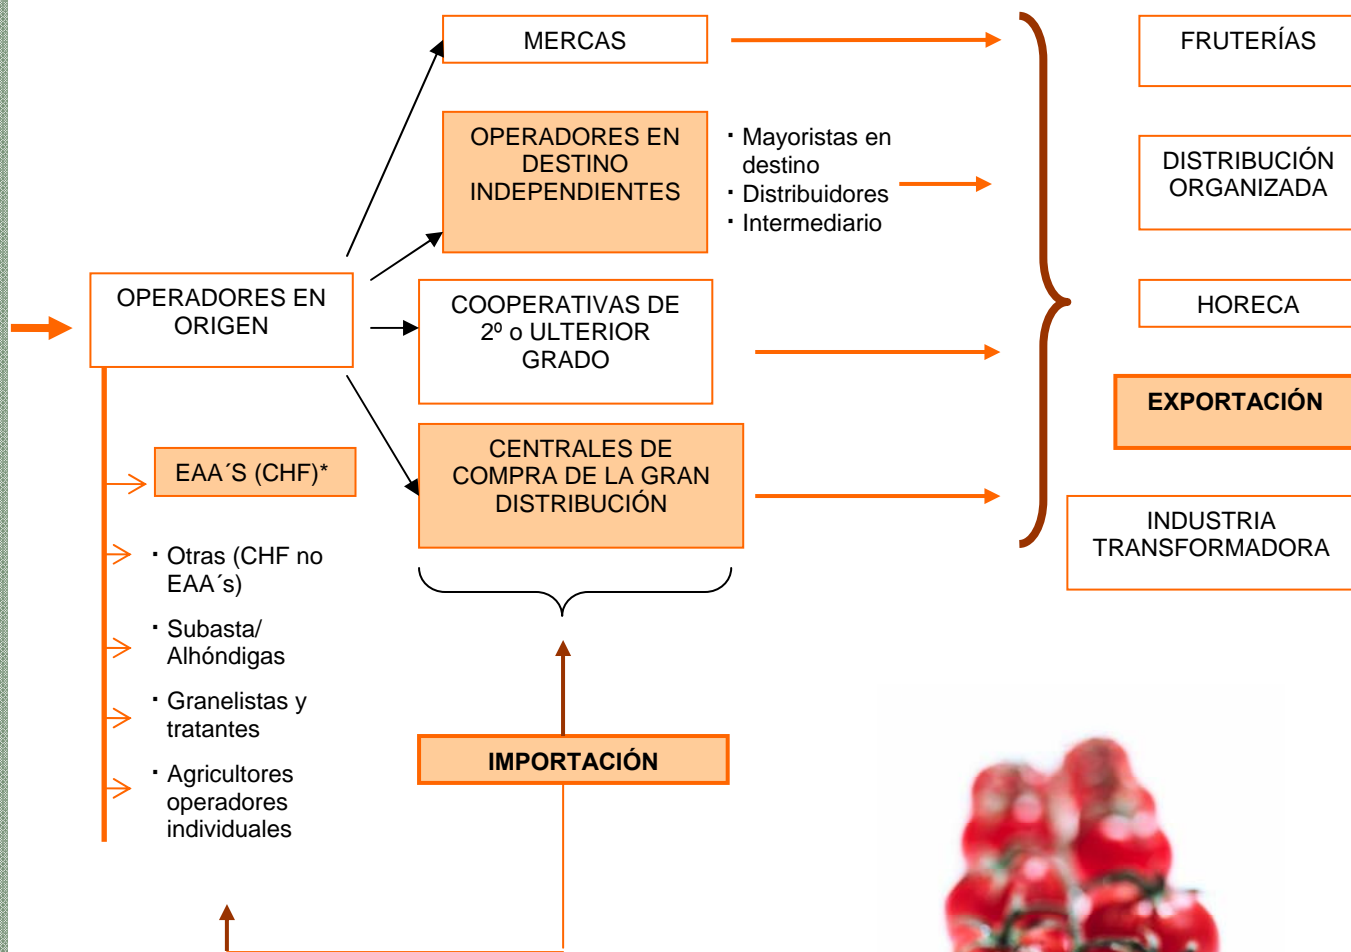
MERCAS

OPERADORES EN DESTINO INDEPENDIENTES

▪ Mayoristas en destino
▪ Distribuidores
▪ Intermediario

FRUTERÍAS

DISTRIBUCIÓN ORGANIZADA

HORECA

EXPORTACIÓN

INDUSTRIA TRANSFORMADORA

OPERADORES EN ORIGEN

COOPERATIVAS DE 2º o ULTERIOR GRADO

CENTRALES DE COMPRA DE LA GRAN DISTRIBUCIÓN

EAA´S (CHF)*

▪ Otras (CHF no EAA´s)

▪ Subasta/ Alhóndigas

▪ Granelistas y tratantes

▪ Agricultores operadores individuales

IMPORTACIÓN